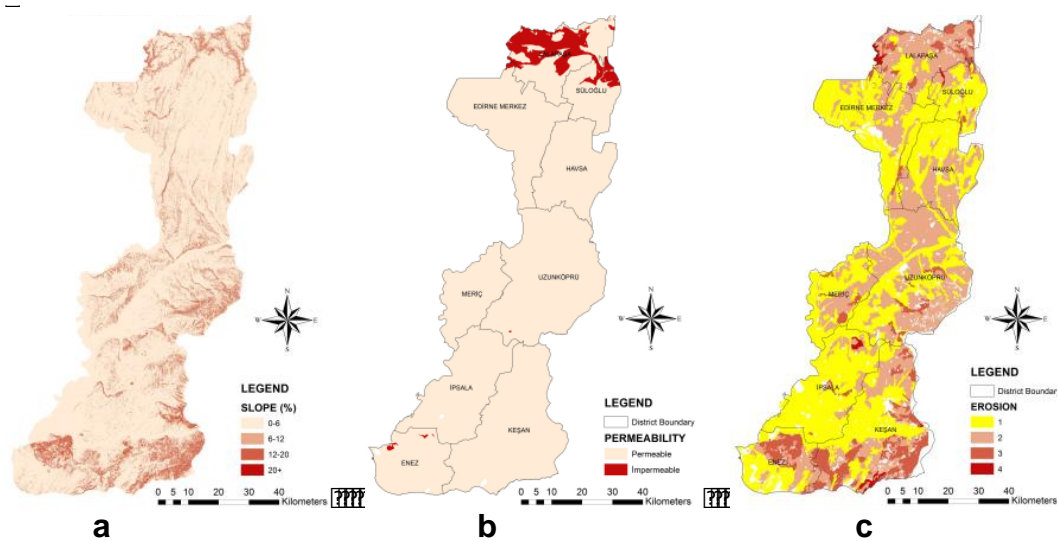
N
W E
S

LEGEND

SLOPE (%)
0-6
6-12
12-20
20+

0 5 10 20 30 40 Kilometers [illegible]

a

LALAPAŞA
SÜLOĞLU
EDİRNE MERKEZ
HAVSA
UZUNKÖPRÜ
MERİÇ
İPSALA
KEŞAN
ENEZ

N
W E
S

LEGEND
District Boundary

PERMEABILITY
Permeable
Impermeable

0 5 10 20 30 40 Kilometers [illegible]

b

LALAPAŞA
EDİRNE MERKEZ
SÜLOĞLU
HAVSA
UZUNKÖPRÜ
MERİÇ
İPSALA
KEŞAN
ENEZ

N
W E
S

LEGEND
District Boundar

EROSION
1
2
3
4

0 5 10 20 30 40 Kilometers

c